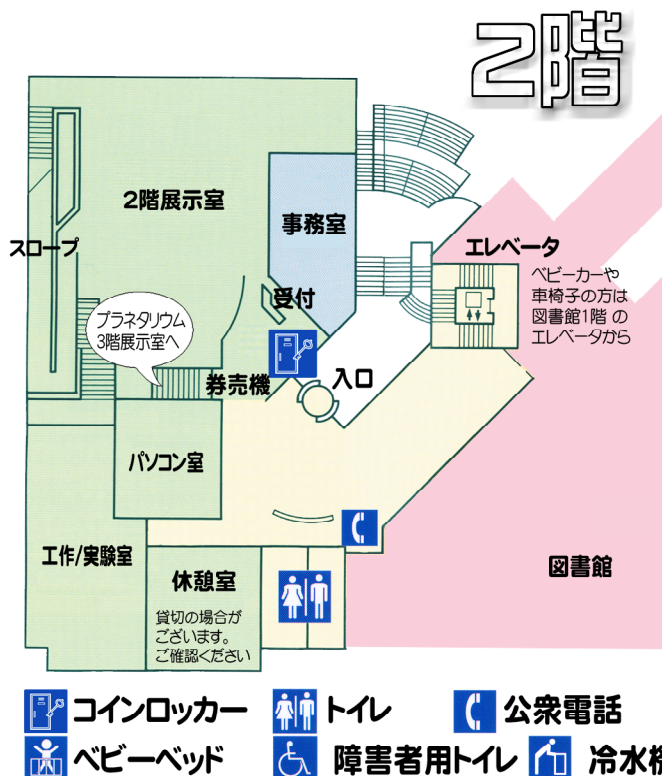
2階

2階展示室

スロープ

事務室

エレベータ

ベビーカーや車椅子の方は図書館1階 のエレベータから

受付

プラネタリウム 3階展示室へ

券売機

入口

パソコン室

工作/実験室

休憩室

貸切の場合がございます。ご確認ください

図書館

コインロッカー　トイレ　公衆電話

ベビーベッド　障害者用トイレ　冷水機